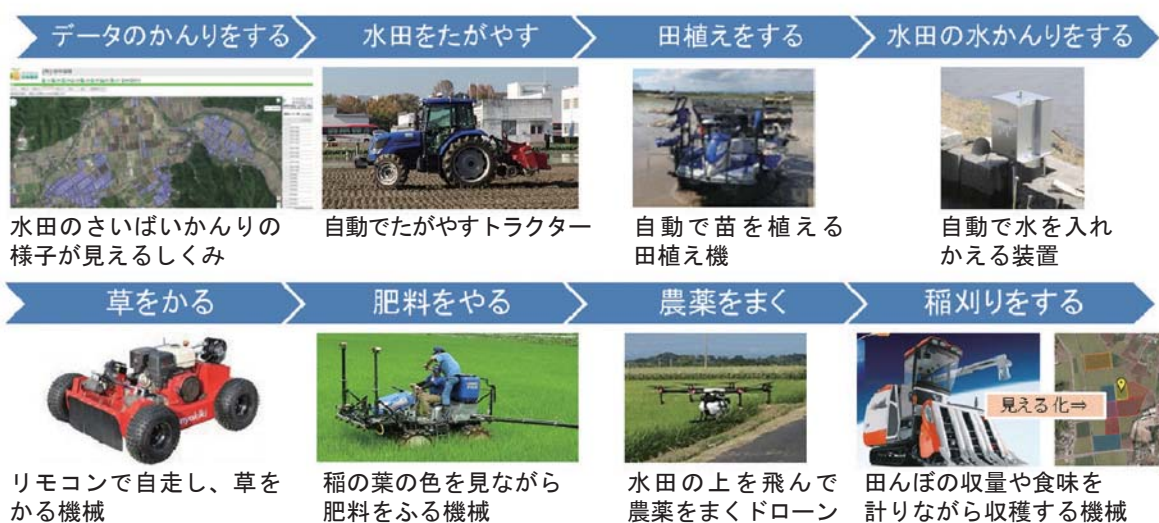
データのかんりをする

水田のさいばいかんりの様子が見えるしくみ

水田をたがやす

自動でたがやすトラクター

田植えをする

自動で苗を植える田植え機

水田の水かんりをする

自動で水を入れかえる装置

草をかる

リモコンで自走し、草をかる機械

肥料をやる

稲の葉の色を見ながら肥料をふる機械

農薬をまく

水田の上を飛んで農薬をまくドローン

稲刈りをする

見える化⇒

田んぼの収量や食味を計りながら収穫する機械